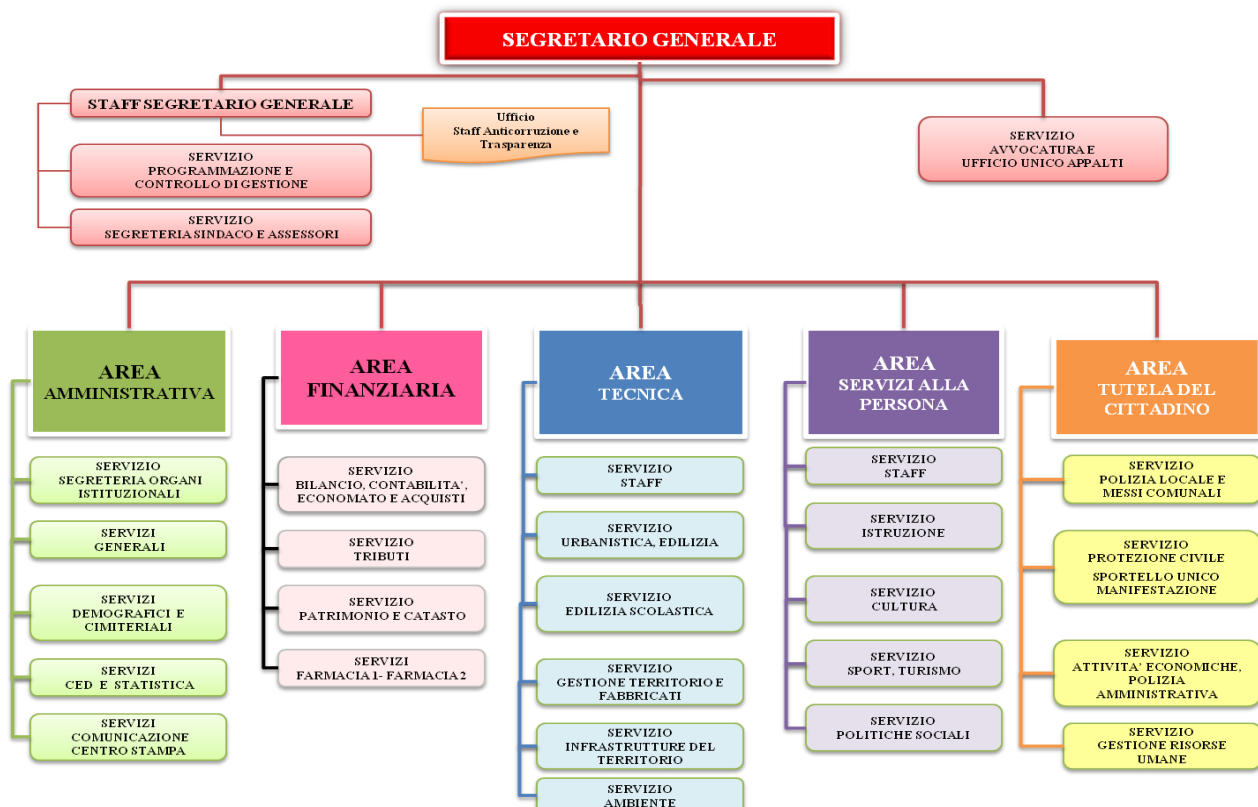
SEGRETARIO GENERALE

STAFF SEGRETARIO GENERALE

Ufficio
Staff Anticorruzione e Trasparenza

SERVIZIO
PROGRAMMAZIONE E CONTROLLO DI GESTIONE

SERVIZIO
SEGRETERIA SINDACO E ASSESSORI

SERVIZIO
AVVOCATURA E
UFFICIO UNICO APPALTI

AREA
AMMINISTRATIVA

SERVIZIO
SEGRETERIA ORGANI ISTITUZIONALI

SERVIZI
GENERALI

SERVIZI
DEMOGRAFICI E CIMITERIALI

SERVIZI
CED E STATISTICA

SERVIZI
COMUNICAZIONE
CENTRO STAMPA

AREA
FINANZIARIA

SERVIZIO
BILANCIO, CONTABILITA', ECONOMATO E ACQUISTI

SERVIZIO
TRIBUTI

SERVIZIO
PATRIMONIO E CATASTO

SERVIZI
FARMACIA 1- FARMACIA 2

AREA
TECNICA

SERVIZIO
STAFF

SERVIZIO
URBANISTICA, EDILIZIA

SERVIZIO
EDILIZIA SCOLASTICA

SERVIZIO
GESTIONE TERRITORIO E FABBRICATI

SERVIZIO
INFRASTRUTTURE DEL TERRITORIO

SERVIZIO
AMBIENTE

AREA
SERVIZI ALLA PERSONA

SERVIZIO
STAFF

SERVIZIO
ISTRUZIONE

SERVIZIO
CULTURA

SERVIZIO
SPORT, TURISMO

SERVIZIO
POLITICHE SOCIALI

AREA
TUTELA DEL CITTADINO

SERVIZIO
POLIZIA LOCALE E MESSI COMUNALI

SERVIZIO
PROTEZIONE CIVILE
SPORTELLO UNICO MANIFESTAZIONE

SERVIZIO
ATTIVITA' ECONOMICHE, POLIZIA AMMINISTRATIVA

SERVIZIO
GESTIONE RISORSE UMANE